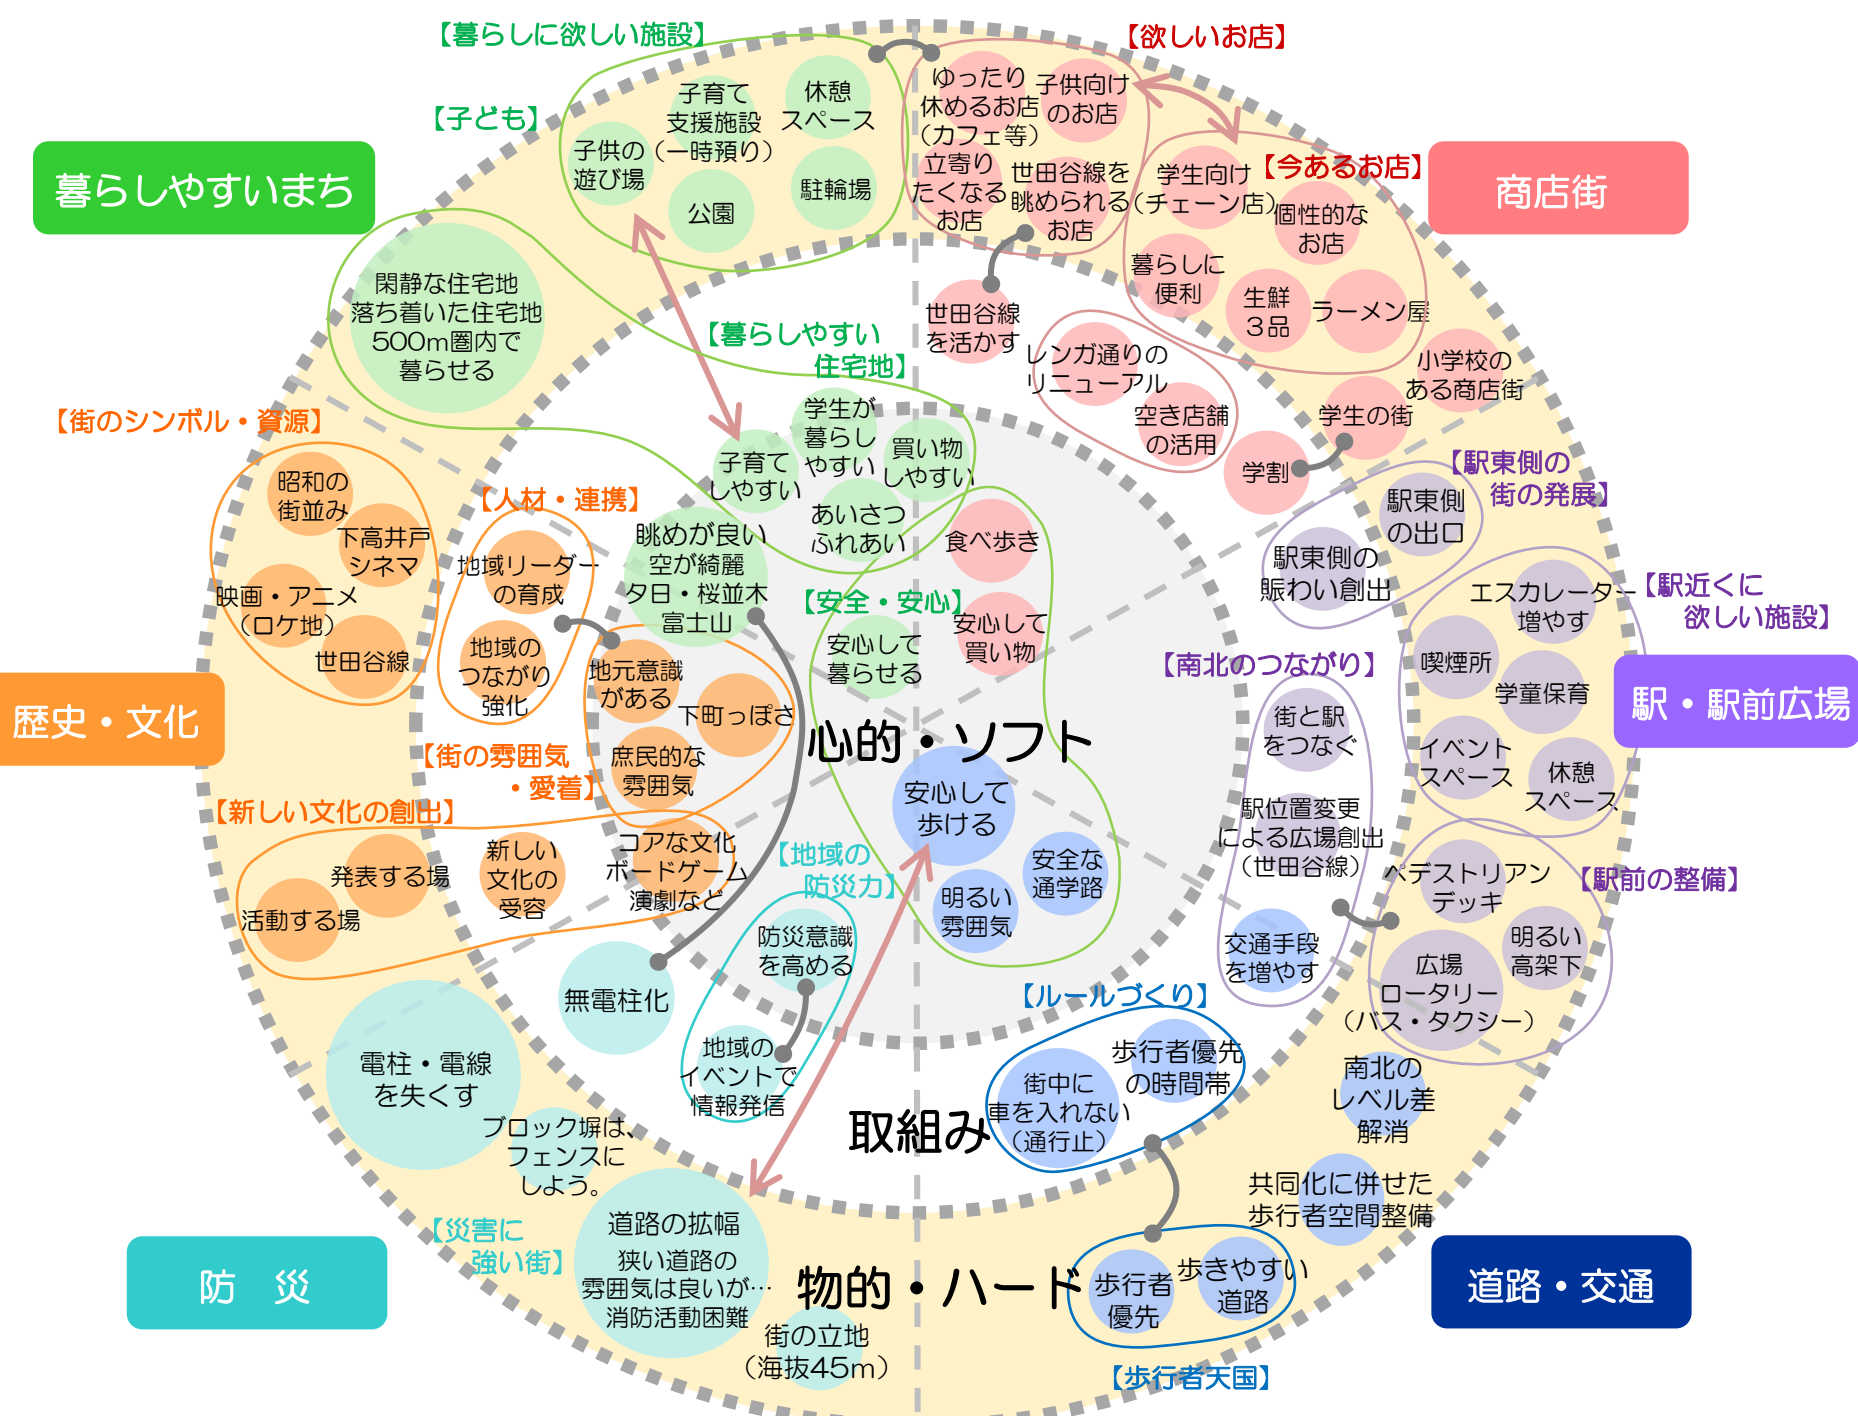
【暮らしに欲しい施設】

【欲しいお店】

【子ども】

子育て支援施設（一時預り）

休憩スペース

子供の遊び場

公園

駐輪場

ゆったり休めるお店（カフェ等）

子供向けのお店

立寄りたくなるお店

世田谷線を眺められるお店

学生向け（チェーン店）

【今あるお店】

個性的なお店

暮らしやすいまち

商店街

閑静な住宅地
落ち着いた住宅地
500m圏内で暮らせる

暮らしに便利

生鮮3品

ラーメン屋

【暮らしやすい住宅地】

世田谷線を活かす

レンガ通りのリニューアル

小学校のある商店街

空き店舗の活用

学生の街

学割

【街のシンボル・資源】

学生が暮らしやすい

子育てしやすい

買い物しやすい

あいさつふれあい

食べ歩き

【駅東側の街の発展】

駅東側の出口

駅東側の賑わい創出

昭和の街並み

下高井戸シネマ

映画・アニメ（ロケ地）

世田谷線

【人材・連携】

地域リーダーの育成

地域のつながり強化

眺めが良い
空が綺麗
夕日・桜並木
富士山

【安全・安心】

安心して暮らせる

安心して買い物

エスカレーター増やす

【駅近くに欲しい施設】

喫煙所

学童保育

【南北のつながり】

駅・駅前広場

歴史・文化

地元意識がある

下町っぽさ

心的・ソフト

街と駅をつなぐ

イベントスペース

休憩スペース

【街の雰囲気・愛着】

庶民的な雰囲気

安心して歩ける

駅位置変更による広場創出（世田谷線）

【新しい文化の創出】

新しい文化の受容

コアな文化
ボードゲーム
演劇など

【地域の防災力】

安全な通学路

明るい雰囲気

ペデストリアンデッキ

【駅前の整備】

発表する場

活動する場

防災意識を高める

交通手段を増やす

明るい高架下

広場ロータリー（バス・タクシー）

無電柱化

【ルールづくり】

地域のイベントで情報発信

歩行者優先の時間帯

街中に車を入れない（通行止）

南北のレベル差解消

電柱・電線を失くす

ブロック塀は、フェンスにしよう。

取組み

共同化に併せた歩行者空間整備

【災害に強い街】

道路の拡幅
狭い道路の雰囲気は良いが…消防活動困難

物的・ハード

歩行者優先

歩きやすい道路

防　災

道路・交通

街の立地（海抜45m）

【歩行者天国】